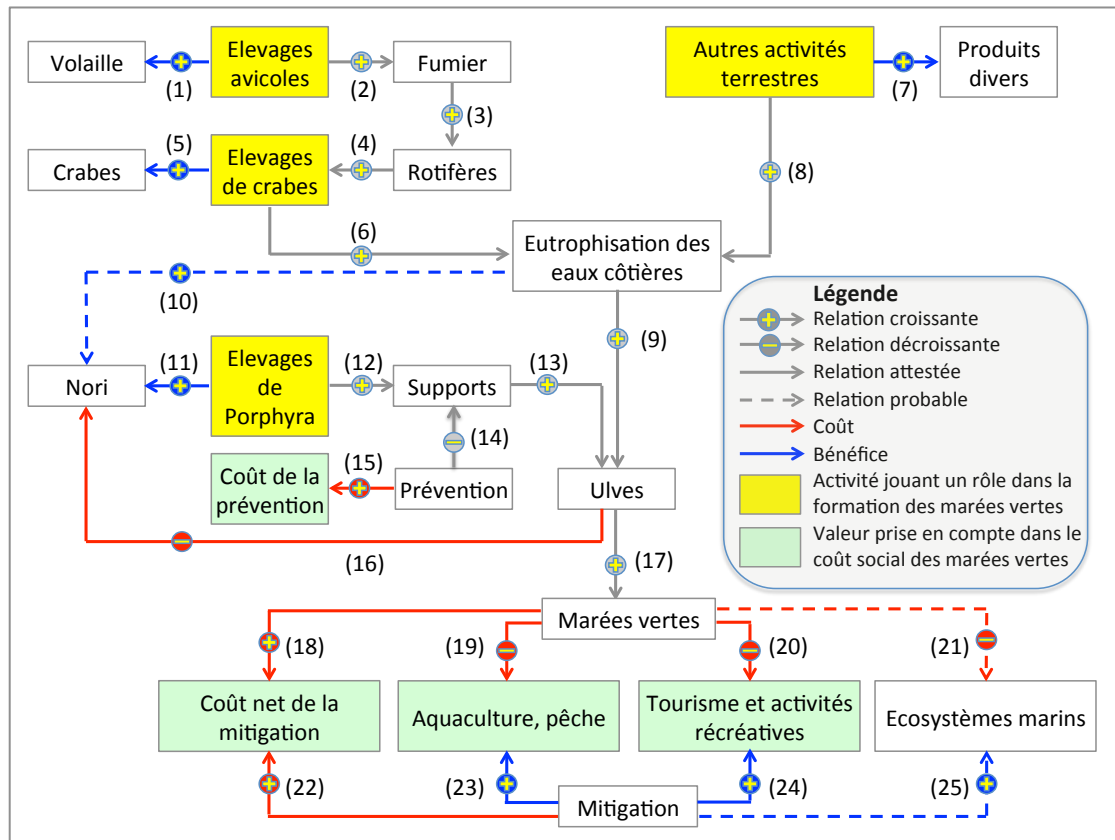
Volaille
(1)
Elevages avicoles
(2)
Fumier
(3)
Autres activités terrestres
(7)
Produits divers

Crabes
(5)
Elevages de crabes
(4)
Rotifères
(8)

(6)
Eutrophisation des eaux côtières
(10)
(9)

Légende
Relation croissante
Relation décroissante
Relation attestée
Relation probable
Coût
Bénéfice
Activité jouant un rôle dans la formation des marées vertes
Valeur prise en compte dans le coût social des marées vertes

Nori
(11)
Elevages de Porphyra
(12)
Supports
(13)
(14)
Coût de la prévention
(15)
Prévention
Ulves
(16)
(17)

Marées vertes
(18)
(19)
(20)
(21)
Coût net de la mitigation
Aquaculture, pêche
Tourisme et activités récréatives
Ecosystèmes marins
(22)
(23)
Mitigation
(24)
(25)